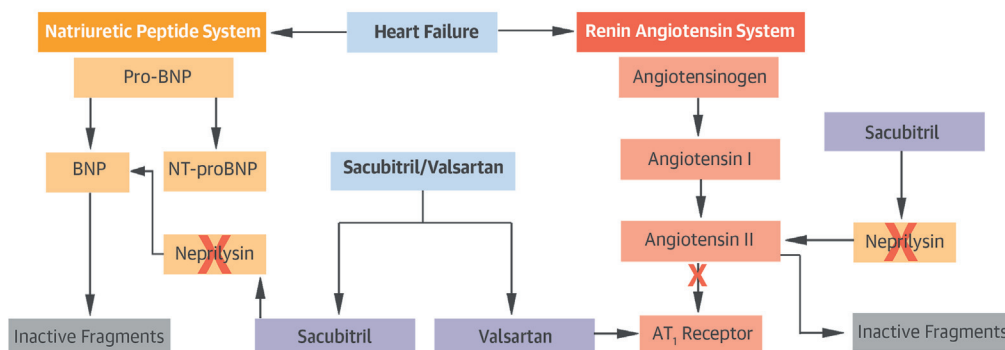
Natriuretic Peptide System

Heart Failure

Renin Angiotensin System

Pro-BNP

Angiotensinogen

BNP

NT-proBNP

Sacubitril/Valsartan

Angiotensin I

Sacubitril

Neprilysin

Angiotensin II

Neprilysin

Inactive Fragments

Sacubitril

Valsartan

AT$_1$ Receptor

Inactive Fragments